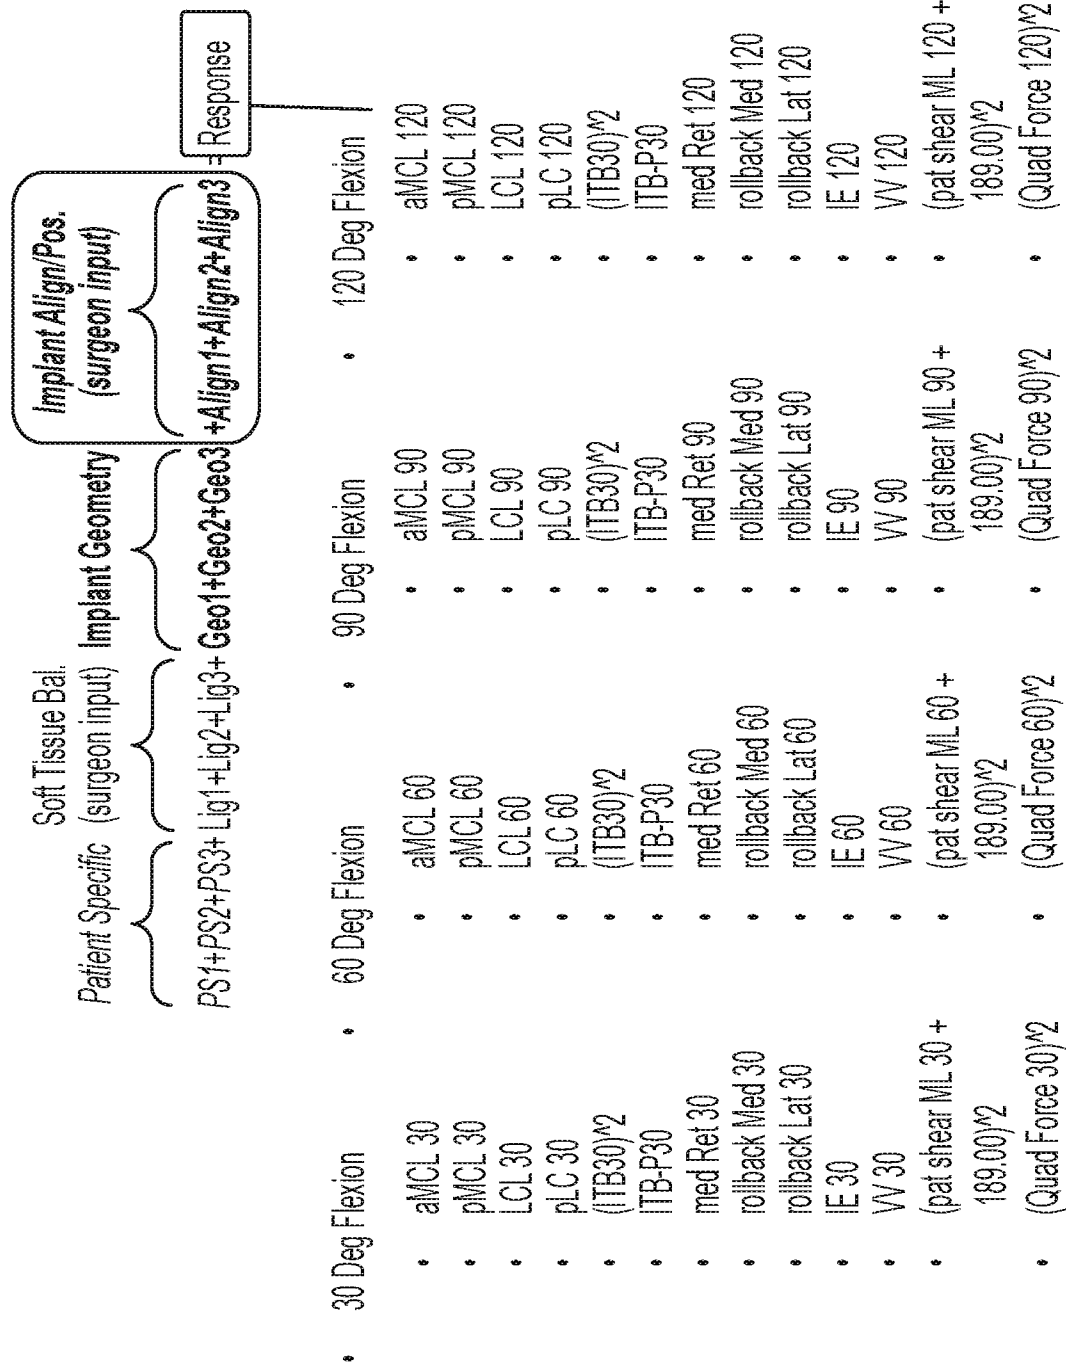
Patient Specific

Soft Tissue Bal. (surgeon input)

Implant Geometry

Implant Align/Pos. (surgeon input)

PS1+PS2+PS3+ Lig1+Lig2+Lig3+ Geo1+Geo2+Geo3 +Align1+Align2+Align3 = Response

• 30 Deg Flexion
• aMCL 30
• pMCL 30
• LCL 30
• pLC 30
• (ITB30)^2
• ITB-P30
• med Ret 30
• rollback Med 30
• rollback Lat 30
• IE 30
• VV 30
• (pat shear ML 30 + 189.00)^2
• (Quad Force 30)^2

• 60 Deg Flexion
• aMCL 60
• pMCL 60
• LCL 60
• pLC 60
• (ITB30)^2
• ITB-P30
• med Ret 60
• rollback Med 60
• rollback Lat 60
• IE 60
• VV 60
• (pat shear ML 60 + 189.00)^2
• (Quad Force 60)^2

• 90 Deg Flexion
• aMCL 90
• pMCL 90
• LCL 90
• pLC 90
• (ITB30)^2
• ITB-P30
• med Ret 90
• rollback Med 90
• rollback Lat 90
• IE 90
• VV 90
• (pat shear ML 90 + 189.00)^2
• (Quad Force 90)^2

• 120 Deg Flexion
• aMCL 120
• pMCL 120
• LCL 120
• pLC 120
• (ITB30)^2
• ITB-P30
• med Ret 120
• rollback Med 120
• rollback Lat 120
• IE 120
• VV 120
• (pat shear ML 120 + 189.00)^2
• (Quad Force 120)^2